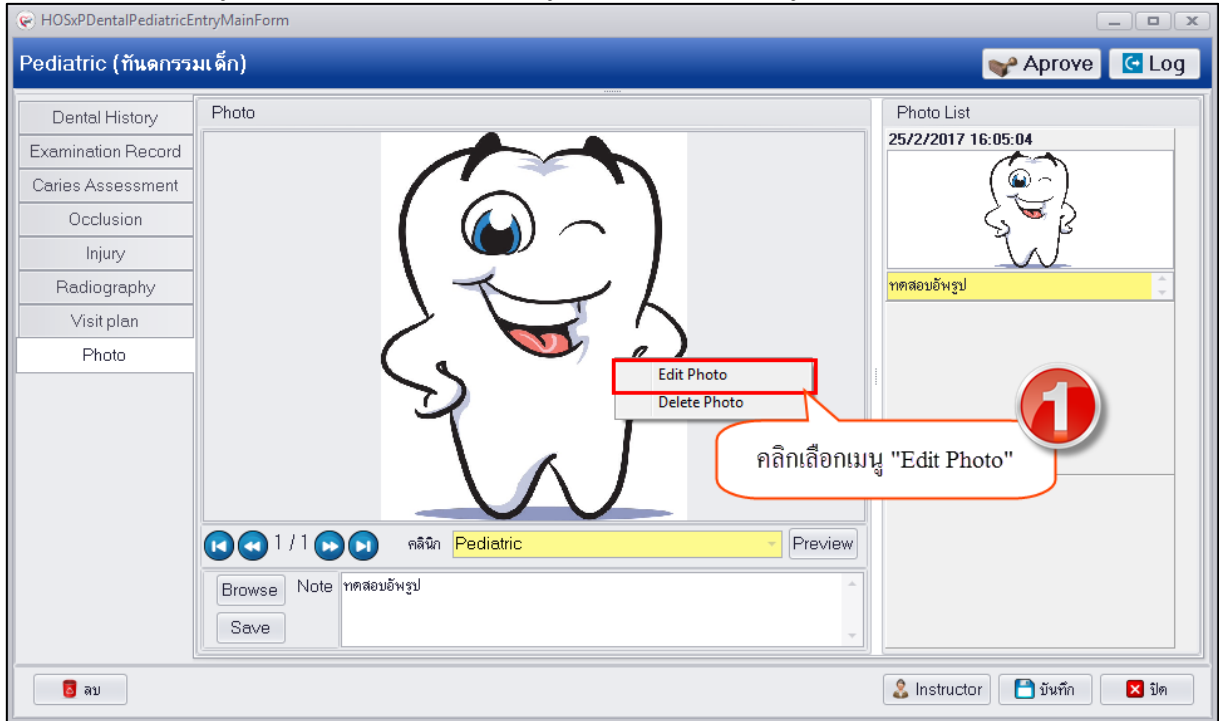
HOSxPDentalPediatricEntryMainForm

Pediatric (ทันตกรรมเด็ก)

Aprove

Log

Dental History
Examination Record
Caries Assessment
Occlusion
Injury
Radiography
Visit plan
Photo

Photo

Edit Photo
Delete Photo

1

คลิกเลือกเมนู "Edit Photo"

1 / 1

คลินิก Pediatric

Preview

Browse

Save

Note ทดสอบอัพรูป

Photo List

25/2/2017 16:05:04

ทดสอบอัพรูป

ลบ

Instructor

บันทึก

ปิด